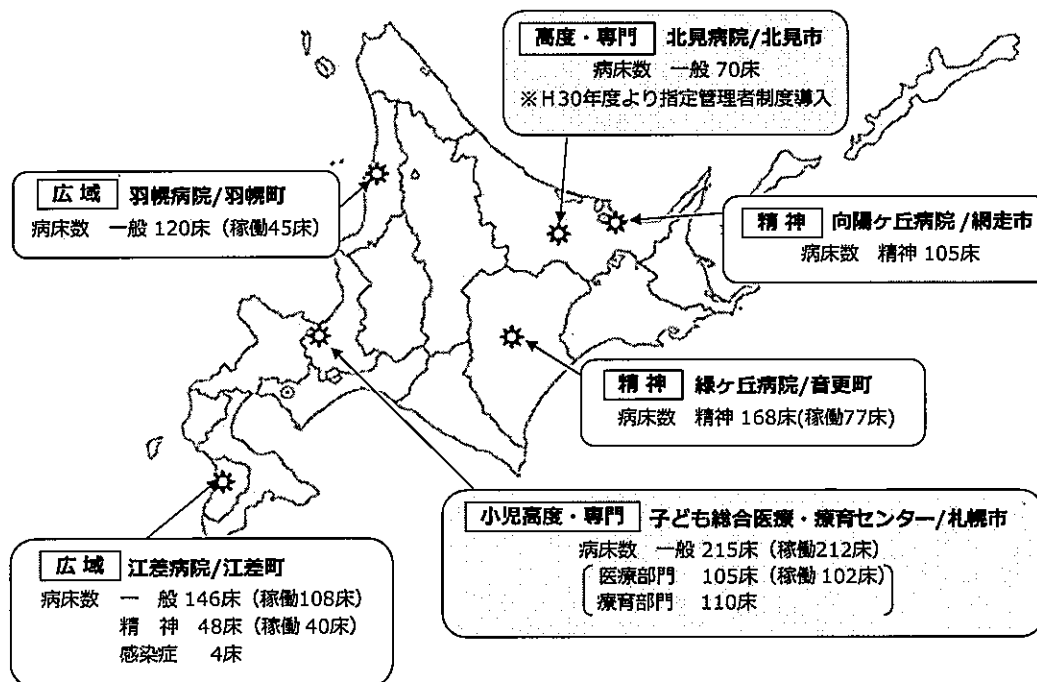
高度・専門　北見病院/北見市
病床数　一般 70床
※H30年度より指定管理者制度導入

広域　羽幌病院/羽幌町
病床数　一般 120床（稼働45床）

精神　向陽ケ丘病院/網走市
病床数　精神 105床

精神　緑ケ丘病院/音更町
病床数　精神 168床(稼働77床)

小児高度・専門　子ども総合医療・療育センター/札幌市
病床数　一般 215床（稼働212床）
医療部門　105床（稼働 102床）
療育部門　110床

広域　江差病院/江差町
病床数　一 般 146床（稼働108床）
精 神 48床（稼働 40床）
感染症 4床